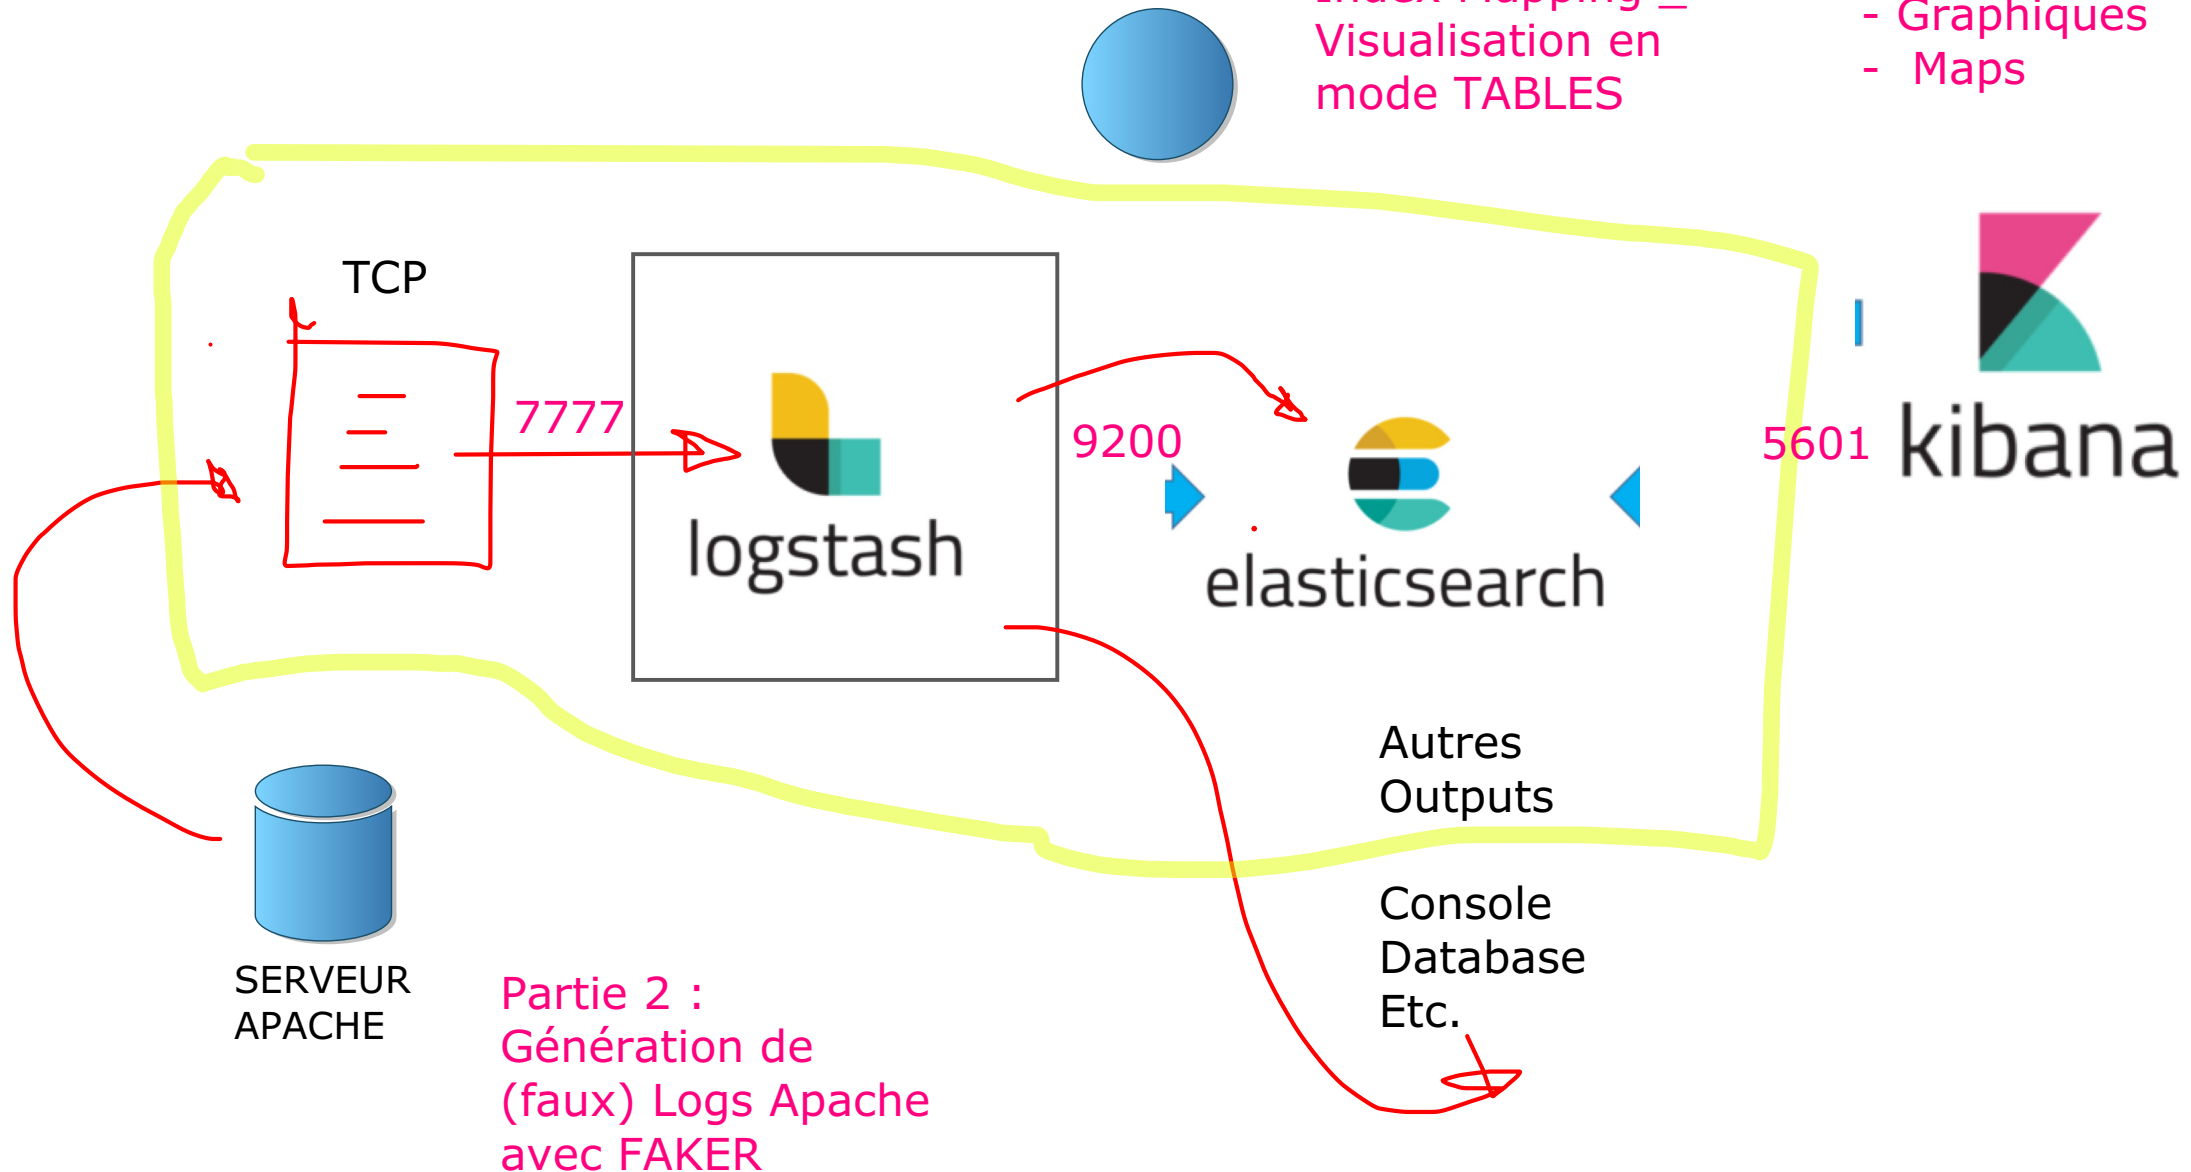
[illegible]
Visualisation en mode TABLES

- Graphiques
- Maps

TCP

7777

logstash

9200

elasticsearch

5601

kibana

Autres Outputs

Console
Database
Etc.

SERVEUR APACHE

Partie 2 :
Génération de (faux) Logs Apache avec FAKER